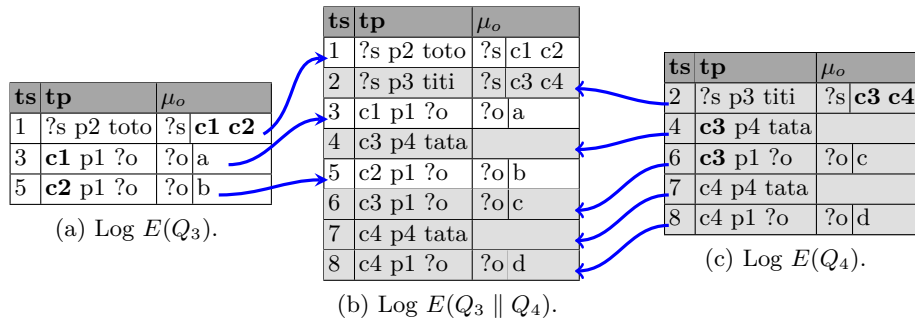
| ts | tp | $\mu_o$ | |
|---|---|---|---|
| 1 | ?s p2 toto | ?s | **c1 c2** |
| 3 | **c1** p1 ?o | ?o | a |
| 5 | **c2** p1 ?o | ?o | b |

(a) Log $E(Q_3)$.

| ts | tp | $\mu_o$ | |
|---|---|---|---|
| 1 | ?s p2 toto | ?s | c1 c2 |
| 2 | ?s p3 titi | ?s | c3 c4 |
| 3 | c1 p1 ?o | ?o | a |
| 4 | c3 p4 tata | | |
| 5 | c2 p1 ?o | ?o | b |
| 6 | c3 p1 ?o | ?o | c |
| 7 | c4 p4 tata | | |
| 8 | c4 p1 ?o | ?o | d |

(b) Log $E(Q_3 \parallel Q_4)$.

| ts | tp | $\mu_o$ | |
|---|---|---|---|
| 2 | ?s p3 titi | ?s | **c3 c4** |
| 4 | **c3** p4 tata | | |
| 6 | **c3** p1 ?o | ?o | c |
| 7 | c4 p4 tata | | |
| 8 | c4 p1 ?o | ?o | d |

(c) Log $E(Q_4)$.